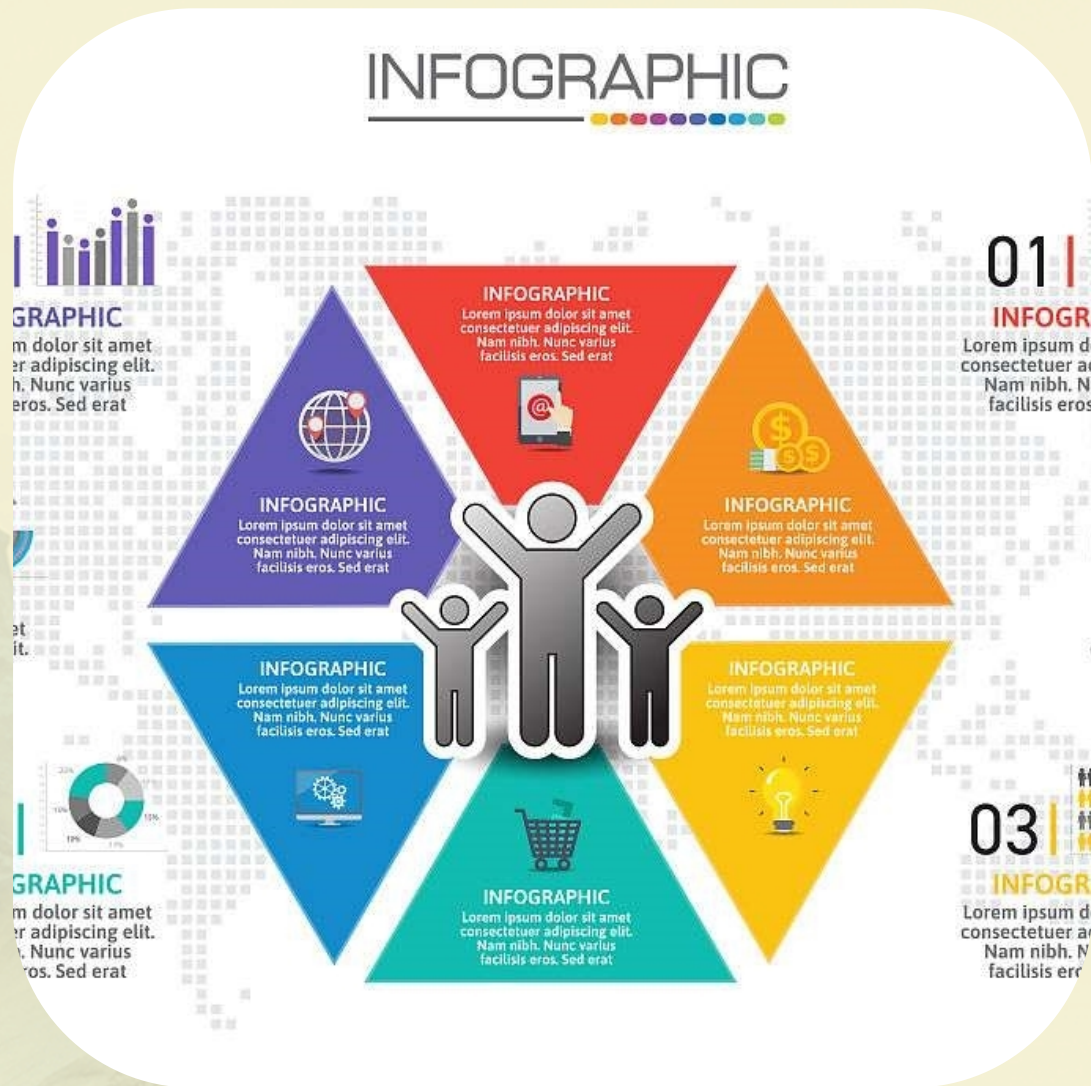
INFOGRAPHIC

GRAPHIC
m dolor sit amet
r adipiscing elit.
h. Nunc varius
eros. Sed erat

INFOGRAPHIC
Lorem ipsum dolor sit amet consectetuer adipiscing elit. Nam nibh. Nunc varius facilisis eros. Sed erat

01
INFOGR
Lorem ipsum d
consectetuer a
Nam nibh. N
facilisis eros

INFOGRAPHIC
Lorem ipsum dolor sit amet consectetuer adipiscing elit. Nam nibh. Nunc varius facilisis eros. Sed erat

INFOGRAPHIC
Lorem ipsum dolor sit amet consectetuer adipiscing elit. Nam nibh. Nunc varius facilisis eros. Sed erat

et
it.

INFOGRAPHIC
Lorem ipsum dolor sit amet consectetuer adipiscing elit. Nam nibh. Nunc varius facilisis eros. Sed erat

INFOGRAPHIC
Lorem ipsum dolor sit amet consectetuer adipiscing elit. Nam nibh. Nunc varius facilisis eros. Sed erat

GRAPHIC
m dolor sit amet
r adipiscing elit.
. Nunc varius
os. Sed erat

INFOGRAPHIC
Lorem ipsum dolor sit amet consectetuer adipiscing elit. Nam nibh. Nunc varius facilisis eros. Sed erat

03
INFOGR
Lorem ipsum d
consectetuer a
Nam nibh. N
facilisis er